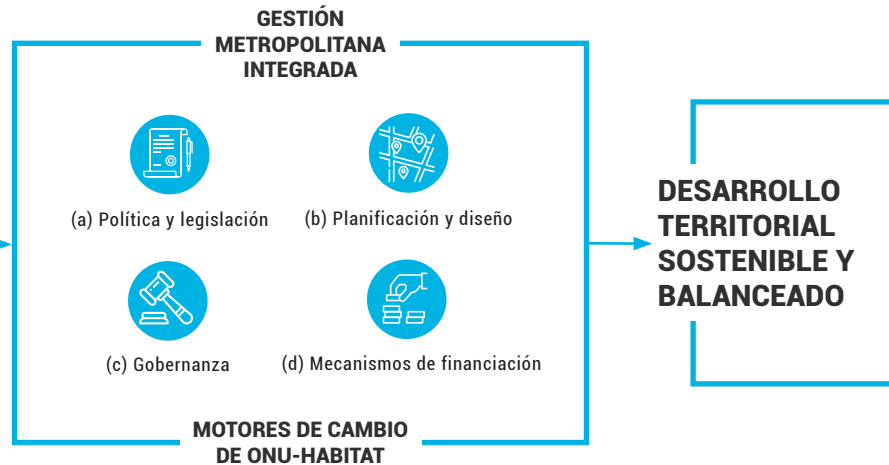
GESTIÓN METROPOLITANA INTEGRADA

(a) Política y legislación

(b) Planificación y diseño

(c) Gobernanza

(d) Mecanismos de financiación

MOTORES DE CAMBIO DE ONU-HABITAT

DESARROLLO TERRITORIAL SOSTENIBLE Y BALANCEADO